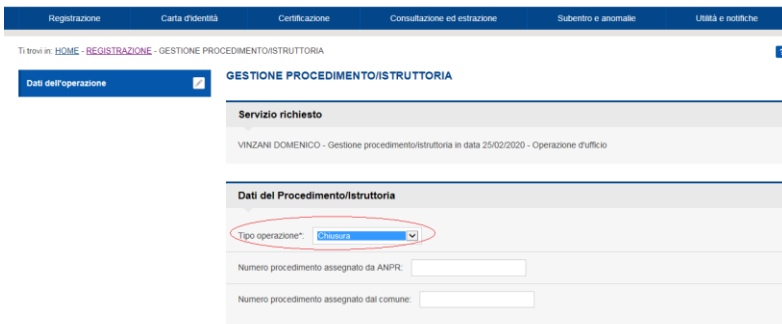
Registrazione | Carta d'identità | Certificazione | Consultazione ed estrazione | Subentro e anomalie | Utilità e notifiche

Ti trovi in: HOME - REGISTRAZIONE - GESTIONE PROCEDIMENTO/ISTRUTTORIA

Dati dell'operazione

GESTIONE PROCEDIMENTO/ISTRUTTORIA

Servizio richiesto

VINZANI DOMENICO - Gestione procedimento/istruttoria in data 25/02/2020 - Operazione d'ufficio

Dati del Procedimento/Istruttoria

Tipo operazione*: Chiusura

Numero procedimento assegnato da ANPR:

Numero procedimento assegnato dal comune: